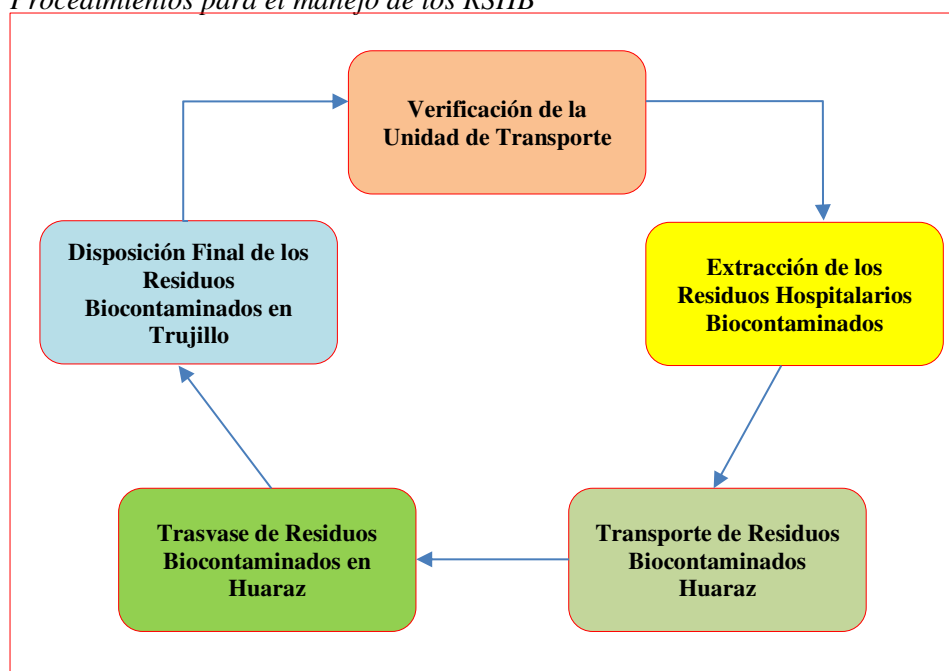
Procedimientos para el manejo de los RSHB

Verificación de la Unidad de Transporte

Extracción de los Residuos Hospitalarios Biocontaminados

Transporte de Residuos Biocontaminados Huaraz

Trasvase de Residuos Biocontaminados en Huaraz

Disposición Final de los Residuos Biocontaminados en Trujillo